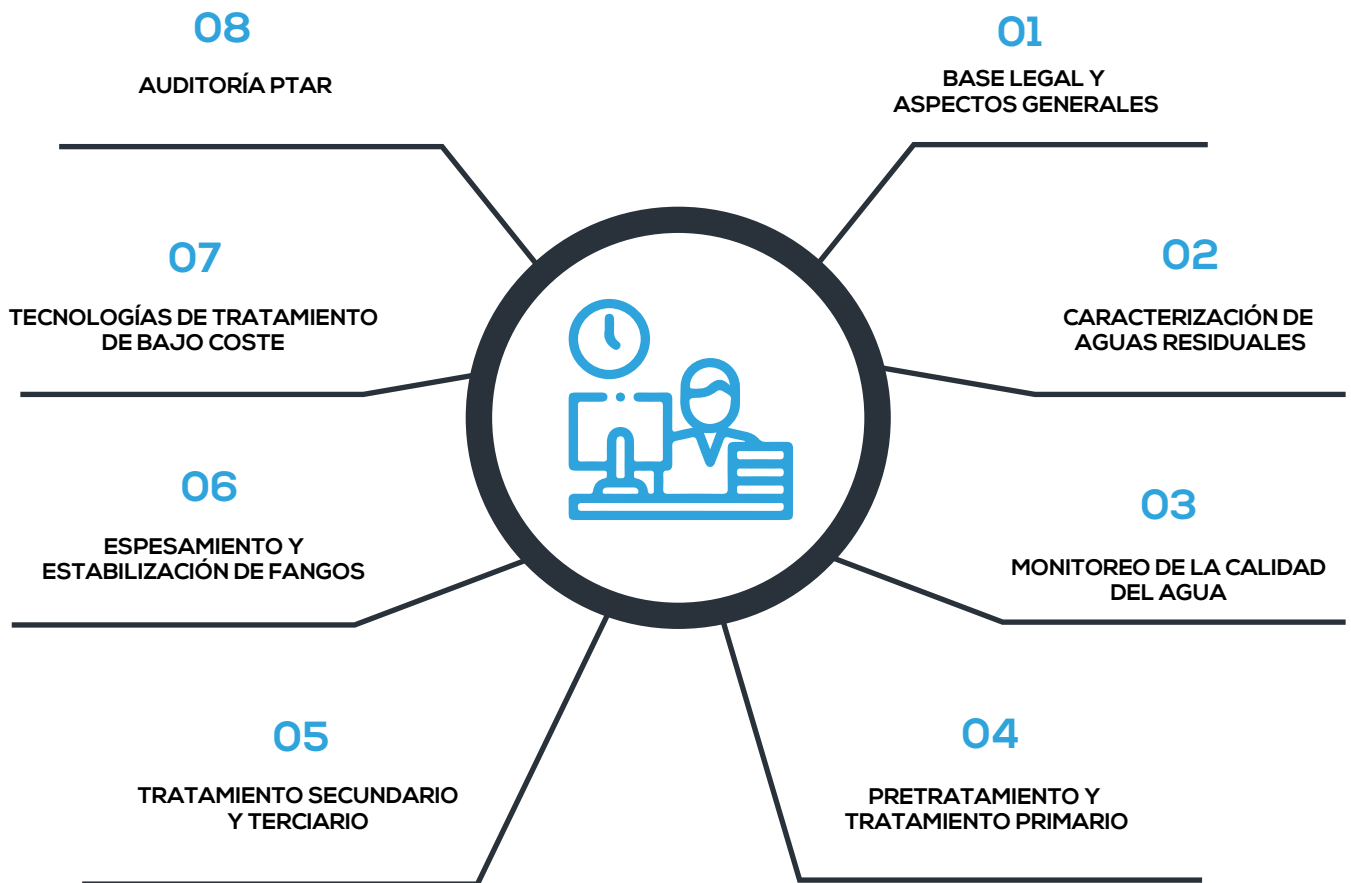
08

AUDITORÍA PTAR

01

BASE LEGAL Y ASPECTOS GENERALES

07

TECNOLOGÍAS DE TRATAMIENTO DE BAJO COSTE

02

CARACTERIZACIÓN DE AGUAS RESIDUALES

06

ESPESAMIENTO Y ESTABILIZACIÓN DE FANGOS

03

MONITOREO DE LA CALIDAD DEL AGUA

05

TRATAMIENTO SECUNDARIO Y TERCIARIO

04

PRETRATAMIENTO Y TRATAMIENTO PRIMARIO